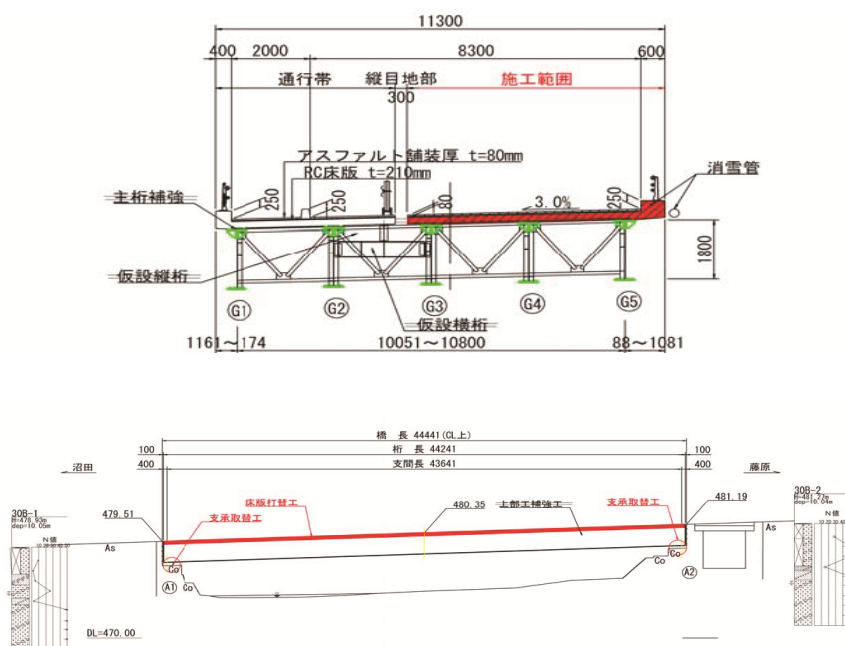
11300
400 2000 8300 600
通行帯 縦目地部 施工範囲
300
アスファルト舗装厚 t=80mm
RC床版 t=210mm
主桁補強
250
250
80
3.0%
250
消雪管
1800
仮設縦桁
G1 G2 G3 G4 G5
仮設横桁
1161～174
10051～10800
88～1081

橋 長 44441(CL上)
100 桁 長 44241 100
400 支間長 43641 400
沼田
藤原
30B-1
H=478.93m
dep=10.05m
N値
479.51
床版打替工
支承取替工
480.35
上部工補強工
支承取替工
481.19
30B-2
H=481.27m
dep=10.04m
N値
As
As
Co
Co
Co
Co
A1
A2
DL=470.00